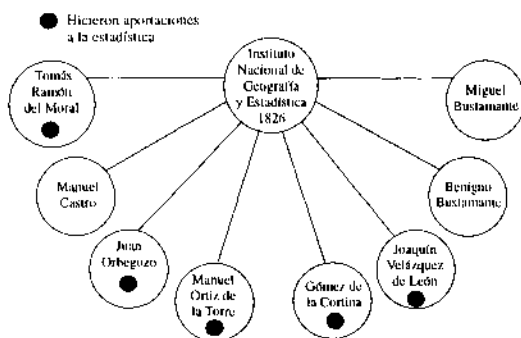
Hicieron aportaciones a la estadística

Instituto Nacional de Geografía y Estadística 1826

Tomás Ramón del Moral

Miguel Bustamante

Manuel Castro

Benigno Bustamante

Juan Orbegozo

Manuel Ortiz de la Torre

Gómez de la Cortina

Joaquín Velázquez de León